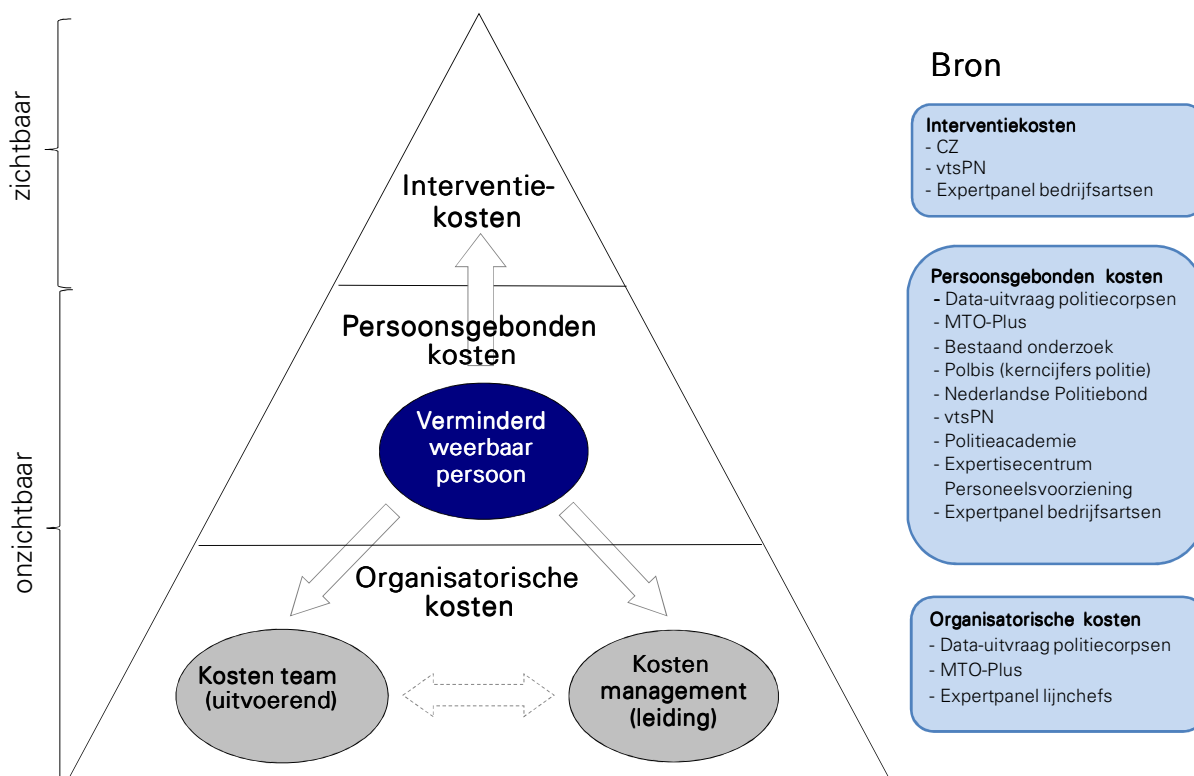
zichtbaar

onzichtbaar

Interventiekosten

Persoonsgebonden kosten

Verminderd weerbaar persoon

Organisatorische kosten

Kosten team (uitvoerend)

Kosten management (leiding)

Bron

Interventiekosten
- CZ
- vtsPN
- Expertpanel bedrijfsartsen

Persoonsgebonden kosten
- Data-uitvraag politiecorpsen
- MTO-Plus
- Bestaand onderzoek
- Polbis (kerncijfers politie)
- Nederlandse Politiebond
- vtsPN
- Politieacademie
- Expertisecentrum Personeelsvoorziening
- Expertpanel bedrijfsartsen

Organisatorische kosten
- Data-uitvraag politiecorpsen
- MTO-Plus
- Expertpanel lijnchefs